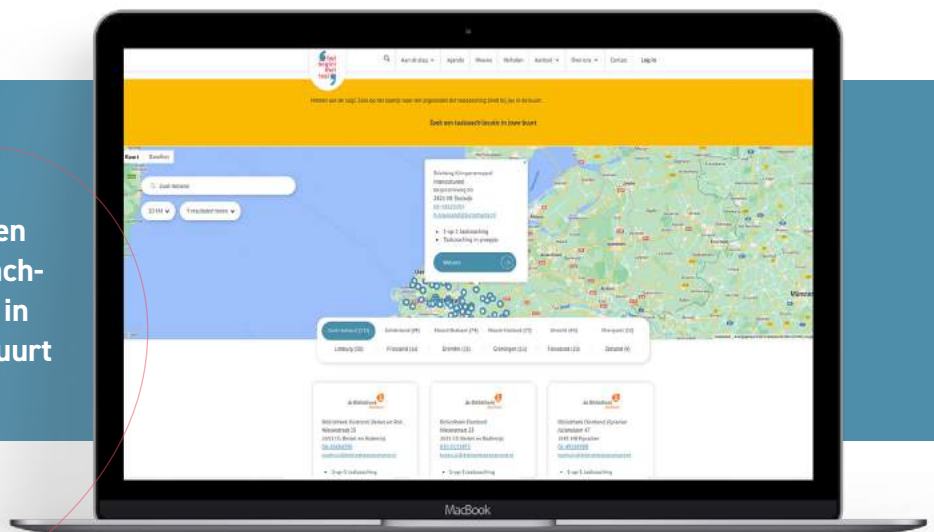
en
ach-
 in
uurt

Aan de slag | Agenda | Nieuws | Verhalen | Aanbod | Over ons | Contact | Log in

Zoek een taalcoachlocatie in jouw buurt

Kaart | Satelliet

Zoek locatie

Zuid-Holland (173) | Gelderland (89) | Noord-Brabant (74) | Noord-Holland (72) | Utrecht (44) | Overijssel (33)

Limburg (30) | Friesland (16) | Drenthe (13) | Groningen (11) | Flevoland (10) | Zeeland (4)

Bekijken

1-op-1 taalcoaching
Taalcoaching in groepjes

MacBook